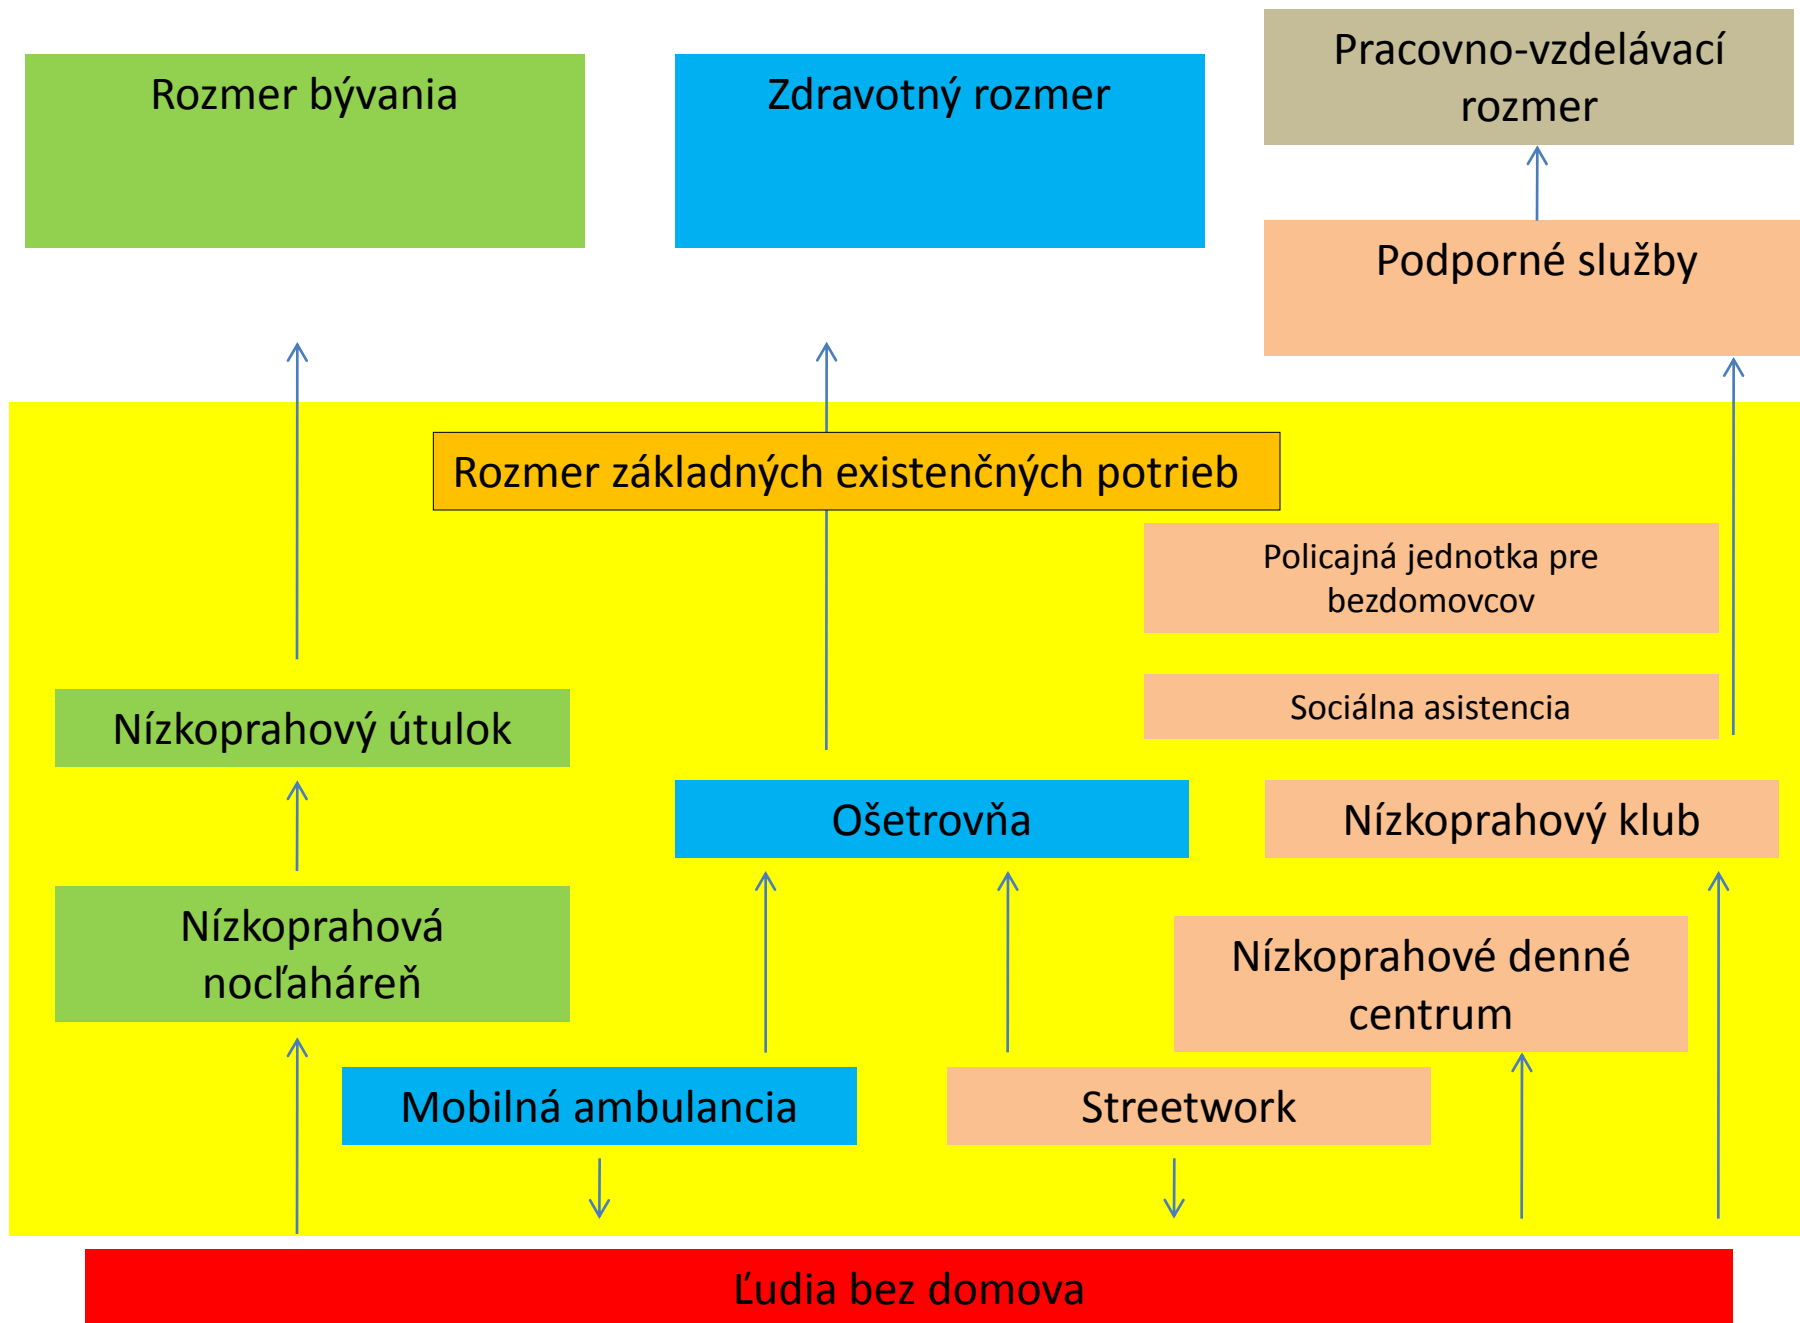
Rozmer bývania

Zdravotný rozmer

Pracovno-vzdelávací rozmer

Podporné služby

Rozmer základných existenčných potrieb

Policajná jednotka pre bezdomovcov

Sociálna asistencia

Nízkoprahový útulok

Ošetrovňa

Nízkoprahový klub

Nízkoprahová nocľháreň

Nízkoprahové denné centrum

Mobilná ambulancia

Streetwork

Ľudia bez domova